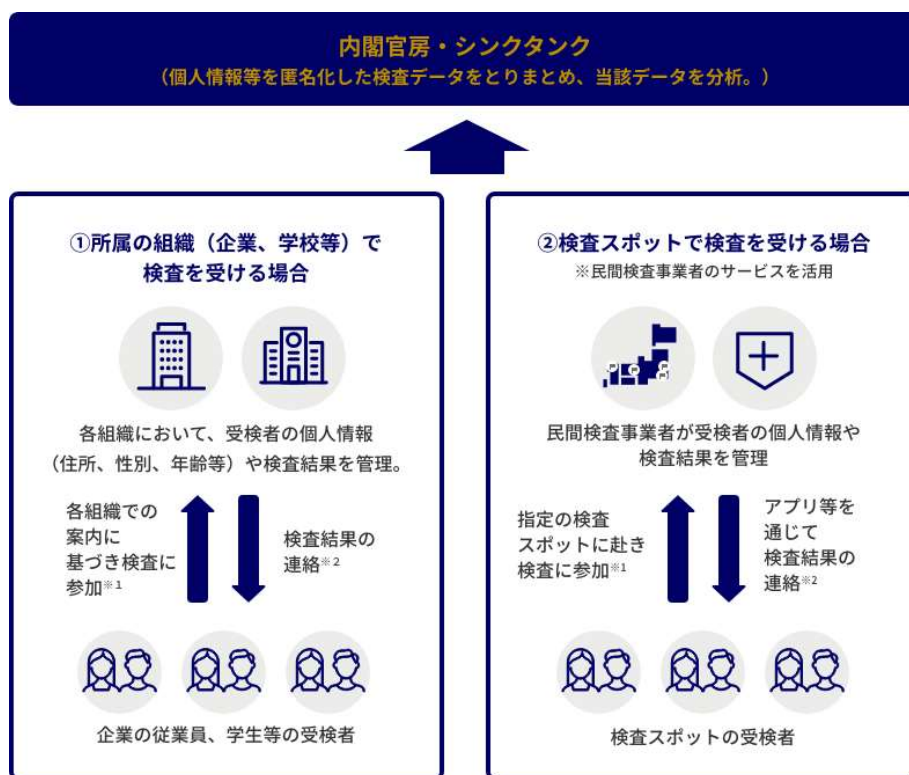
内閣官房・シンクタンク
（個人情報等を匿名化した検査データをとりまとめ、当該データを分析。）

①所属の組織（企業、学校等）で検査を受ける場合

各組織において、受検者の個人情報（住所、性別、年齢等）や検査結果を管理。

各組織での案内に基づき検査に参加※1

検査結果の連絡※2

企業の従業員、学生等の受検者

②検査スポットで検査を受ける場合
※民間検査事業者のサービスを活用

民間検査事業者が受検者の個人情報や検査結果を管理

指定の検査スポットに赴き検査に参加※1

アプリ等を通じて検査結果の連絡※2

検査スポットの受検者